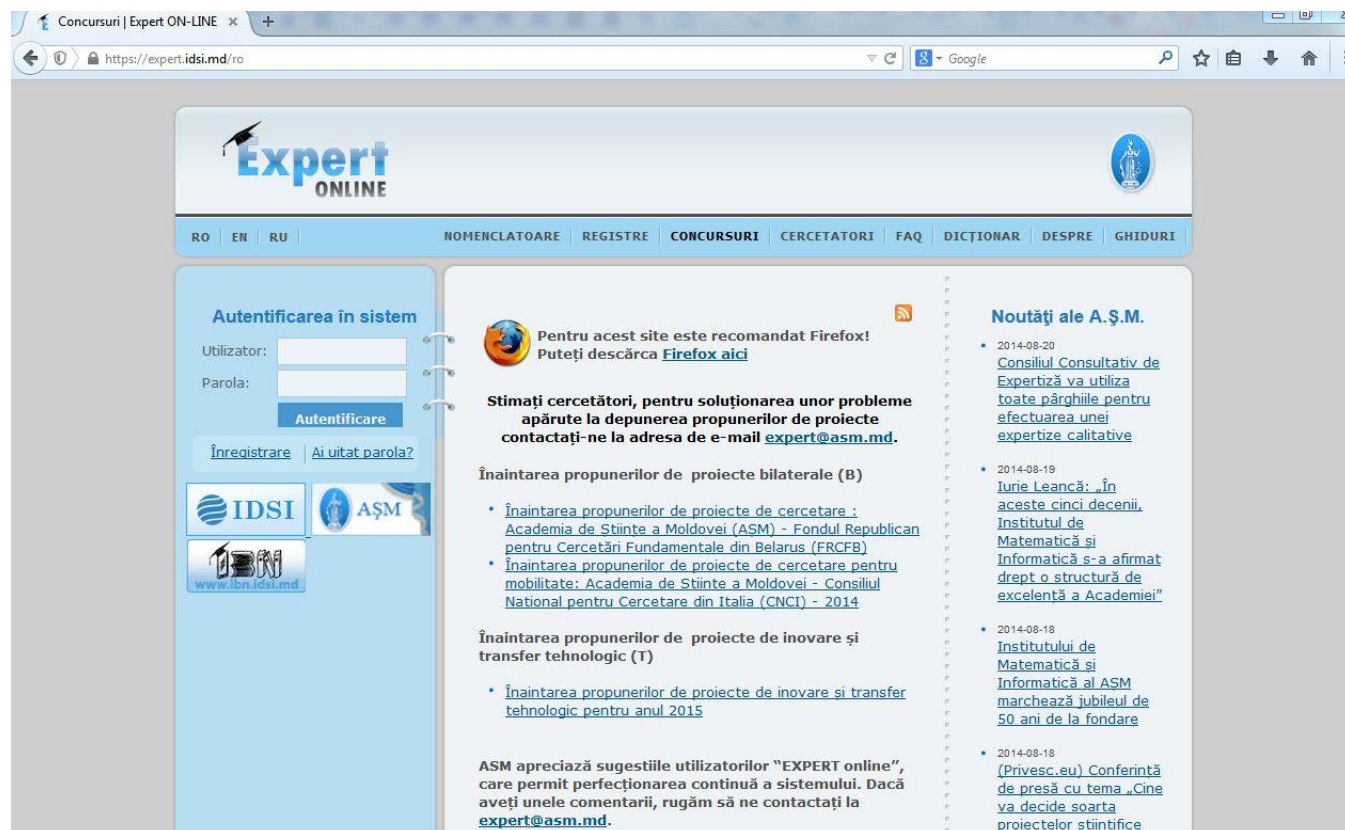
Concursuri | Expert ON-LINE ×

https://expert.idsi.md/ro

Google

Expert ONLINE

RO | EN | RU

NOMENCLATOARE | REGISTRE | CONCURSURI | CERCETATORI | FAQ | DICȚIONAR | DESPRE | GHIDURI

Autentificarea în sistem

Utilizator:

Parola:

Autentificare

Înregistrare | Ai uitat parola?

IDSI

AȘM

IBN www.ibn.idsi.md

Pentru acest site este recomandat Firefox! Puteți descărca Firefox aici

Stimați cercetători, pentru soluționarea unor probleme apărute la depunerea propunerilor de proiecte contactați-ne la adresa de e-mail expert@asm.md.

Înaintarea propunerilor de proiecte bilaterale (B)

- Înaintarea propunerilor de proiecte de cercetare : Academia de Științe a Moldovei (AȘM) - Fondul Republican pentru Cercetări Fundamentale din Belarus (FRCFB)
- Înaintarea propunerilor de proiecte de cercetare pentru mobilitate: Academia de Științe a Moldovei - Consiliul Național pentru Cercetare din Italia (CNCI) - 2014

Înaintarea propunerilor de proiecte de inovare și transfer tehnologic (T)

- Înaintarea propunerilor de proiecte de inovare și transfer tehnologic pentru anul 2015

ASM apreciază sugestiile utilizatorilor "EXPERT online", care permit perfecționarea continuă a sistemului. Dacă aveți unele comentarii, rugăm să ne contactați la expert@asm.md.

Noutăți ale A.Ș.M.

- 2014-08-20
Consiliul Consultativ de Expertiză va utiliza toate pârghiile pentru efectuarea unei expertize calitative
- 2014-08-19
Iurie Leancă: „În aceste cinci decenii, Institutul de Matematică și Informatică s-a afirmat drept o structură de excelență a Academiei"
- 2014-08-18
Institutului de Matematică și Informatică al AȘM marchează jubileul de 50 ani de la fondare
- 2014-08-18
(Privesc.eu) Conferință de presă cu tema „Cine va decide soarta proiectelor științifice